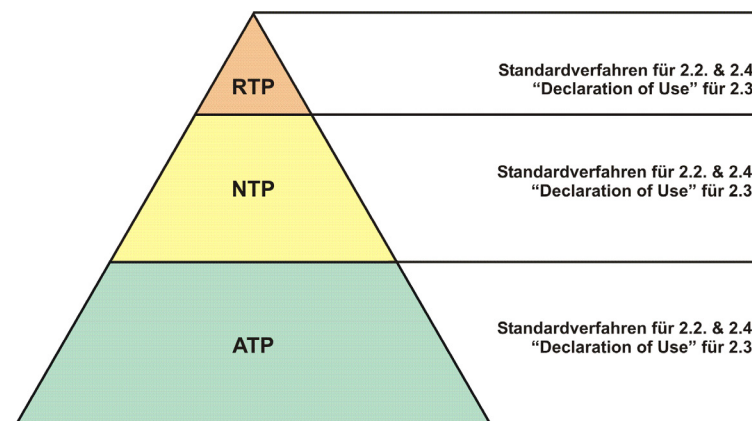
RTP

Standardverfahren für 2.2. & 2.4
"Declaration of Use" für 2.3

NTP

Standardverfahren für 2.2. & 2.4
"Declaration of Use" für 2.3

ATP

Standardverfahren für 2.2. & 2.4
"Declaration of Use" für 2.3